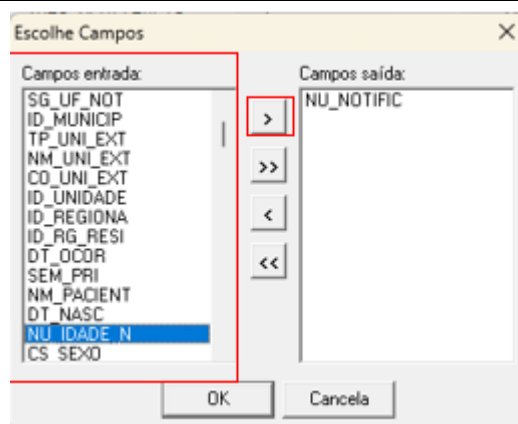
Escolhe Campos

×

Campos entrada:

SG_UF_NOT
ID_MUNICIP
TP_UNI_EXT
NM_UNI_EXT
CO_UNI_EXT
ID_UNIDADE
ID_REGIONA
ID_RG_RESI
DT_OCOR
SEM_PRI
NM_PACIENT
DT_NASC
NU_IDADE_N
CS_SEXO

>
>>
<
<<

Campos saída:

NU_NOTIFIC

OK

Cancela